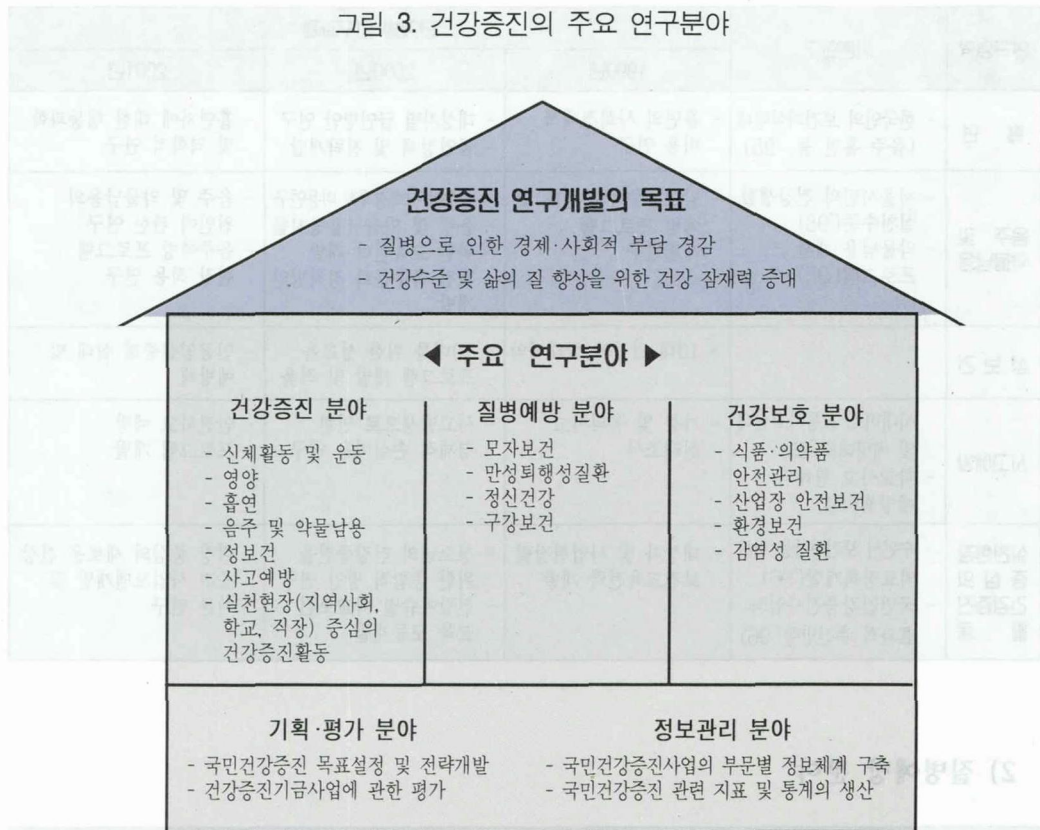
그림 3. 건강증진의 주요 연구분야

건강증진 연구개발의 목표

- 질병으로 인한 경제·사회적 부담 경감
- 건강수준 및 삶의 질 향상을 위한 건강 잠재력 증대

◀ 주요 연구분야 ▶

건강증진 분야

- 신체활동 및 운동
- 영양
- 흡연
- 음주 및 약물남용
- 성보건
- 사고예방
- 실천현장(지역사회, 학교, 직장) 중심의 건강증진활동

질병예방 분야

- 모자보건
- 만성퇴행성질환
- 정신건강
- 구강보건

건강보호 분야

- 식품·의약품 안전관리
- 산업장 안전보건
- 환경보건
- 감염성 질환

기획·평가 분야

- 국민건강증진 목표설정 및 전략개발
- 건강증진기금사업에 관한 평가

정보관리 분야

- 국민건강증진사업의 부문별 정보체계 구축
- 국민건강증진 관련 지표 및 통계의 생산

2) 질병예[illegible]